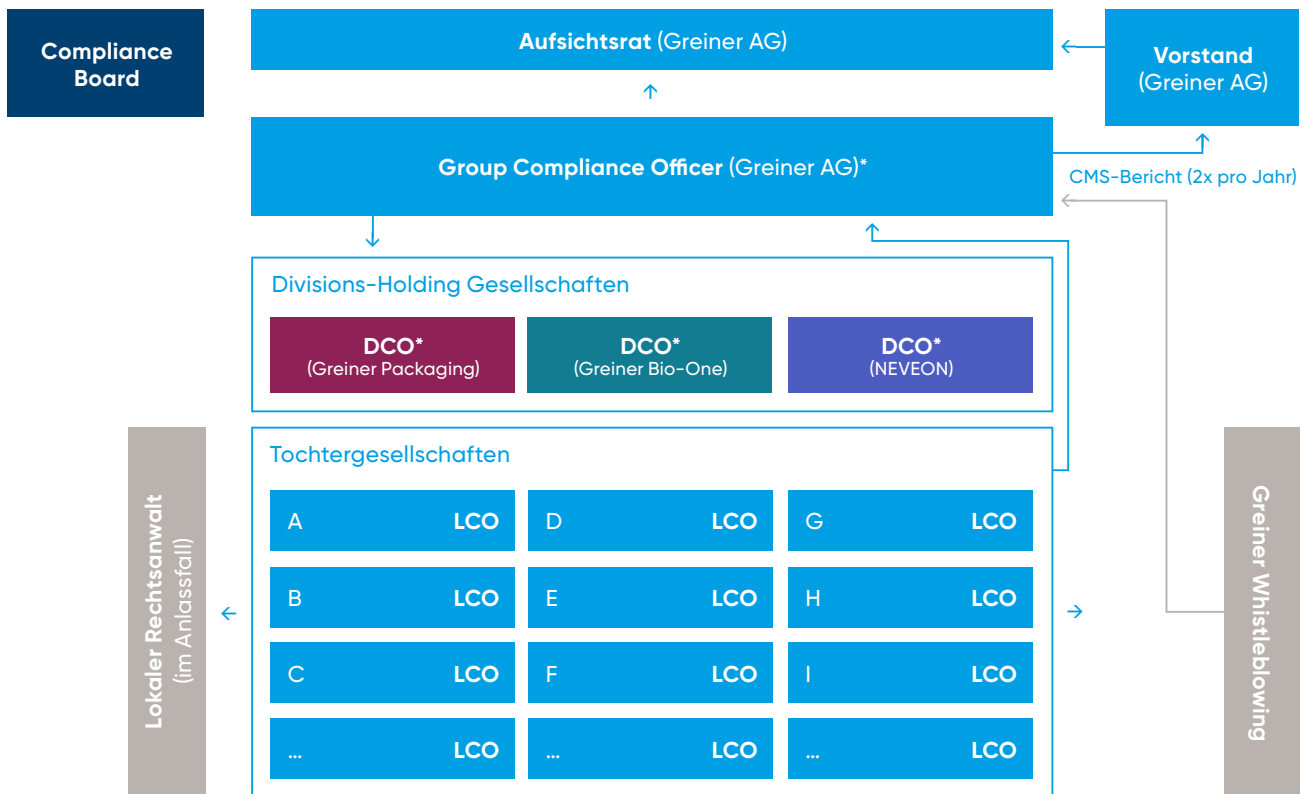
Compliance Board

Aufsichtsrat (Greiner AG)

Vorstand (Greiner AG)

Group Compliance Officer (Greiner AG)*

CMS-Bericht (2x pro Jahr)

Divisions-Holding Gesellschaften

DCO* (Greiner Packaging)

DCO* (Greiner Bio-One)

DCO* (NEVEON)

Tochtergesellschaften

| A LCO | D LCO | G LCO |
|---|---|---|
| B LCO | E LCO | H LCO |
| C LCO | F LCO | I LCO |
| ... LCO | ... LCO | ... LCO |

Lokaler Rechtsanwalt (im Anlassfall)

Greiner Whistleblowing